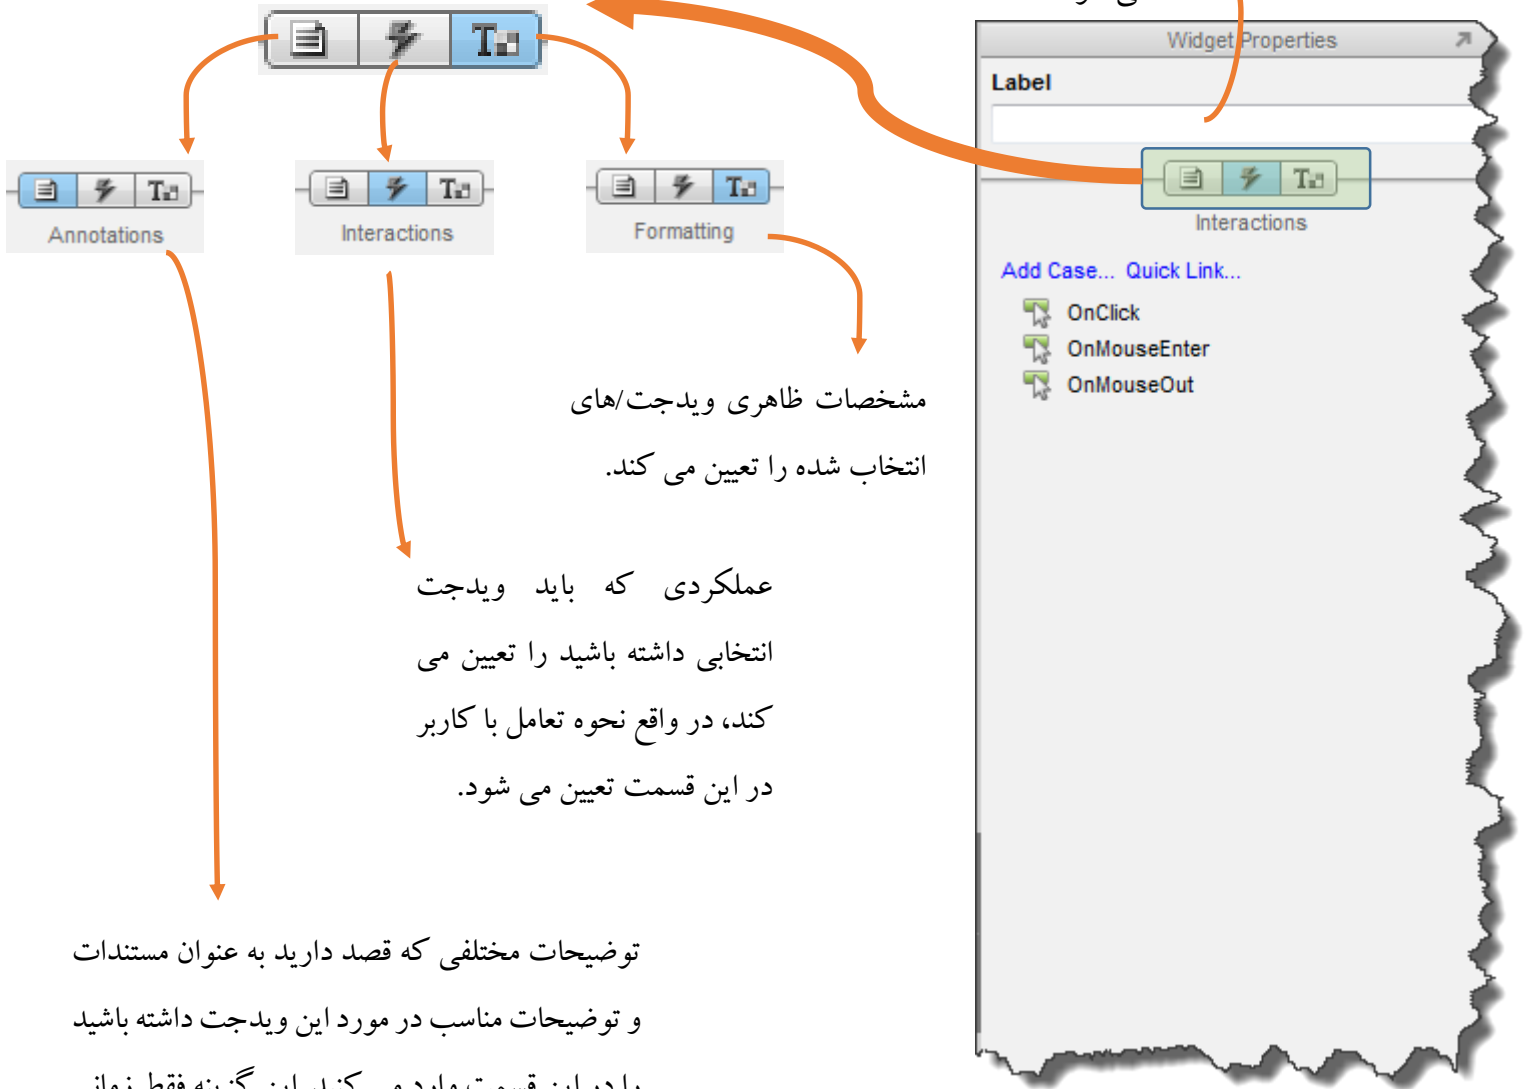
Widget Properties

Label

Interactions

Add Case... Quick Link...

OnClick

OnMouseEnter

OnMouseOut

Annotations

Interactions

Formatting

مشخصات ظاهری ویدجت/های انتخاب شده را تعیین می کند.

عملکردی که باید ویدجت انتخابی داشته باشید را تعیین می کند، در واقع نحوه تعامل با کاربر در این قسمت تعیین می شود.

توضیحات مختلفی که قصد دارید به عنوان مستندات و توضیحات مناسب در مورد این ویدجت داشته باشید را در این قسمت وارد می کنید. این گزینه فقط زمانی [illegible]